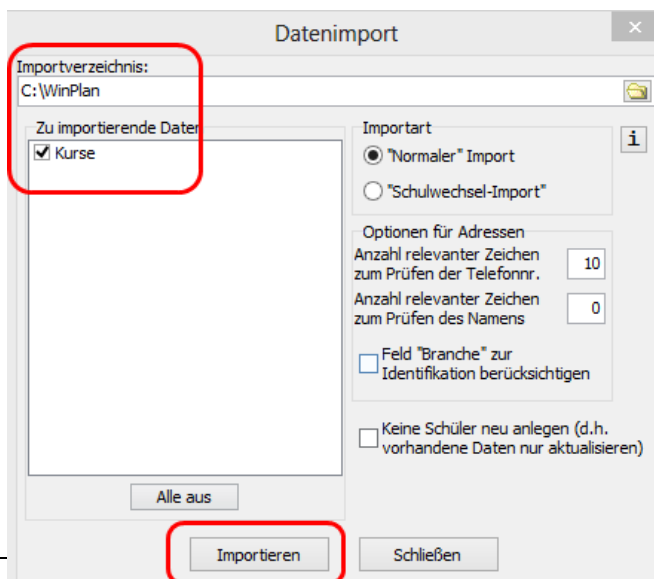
Datenimport

Importverzeichnis:
C:\WinPlan

Zu importierende Dater
Kurse

Importart
"Normaler" Import
"Schulwechsel-Import"

Optionen für Adressen
Anzahl relevanter Zeichen zum Prüfen der Telefonnr. 10
Anzahl relevanter Zeichen zum Prüfen des Namens 0
Feld "Branche" zur Identifikation berücksichtigen

Keine Schüler neu anlegen (d.h. vorhandene Daten nur aktualisieren)

Alle aus

Importieren
Schließen